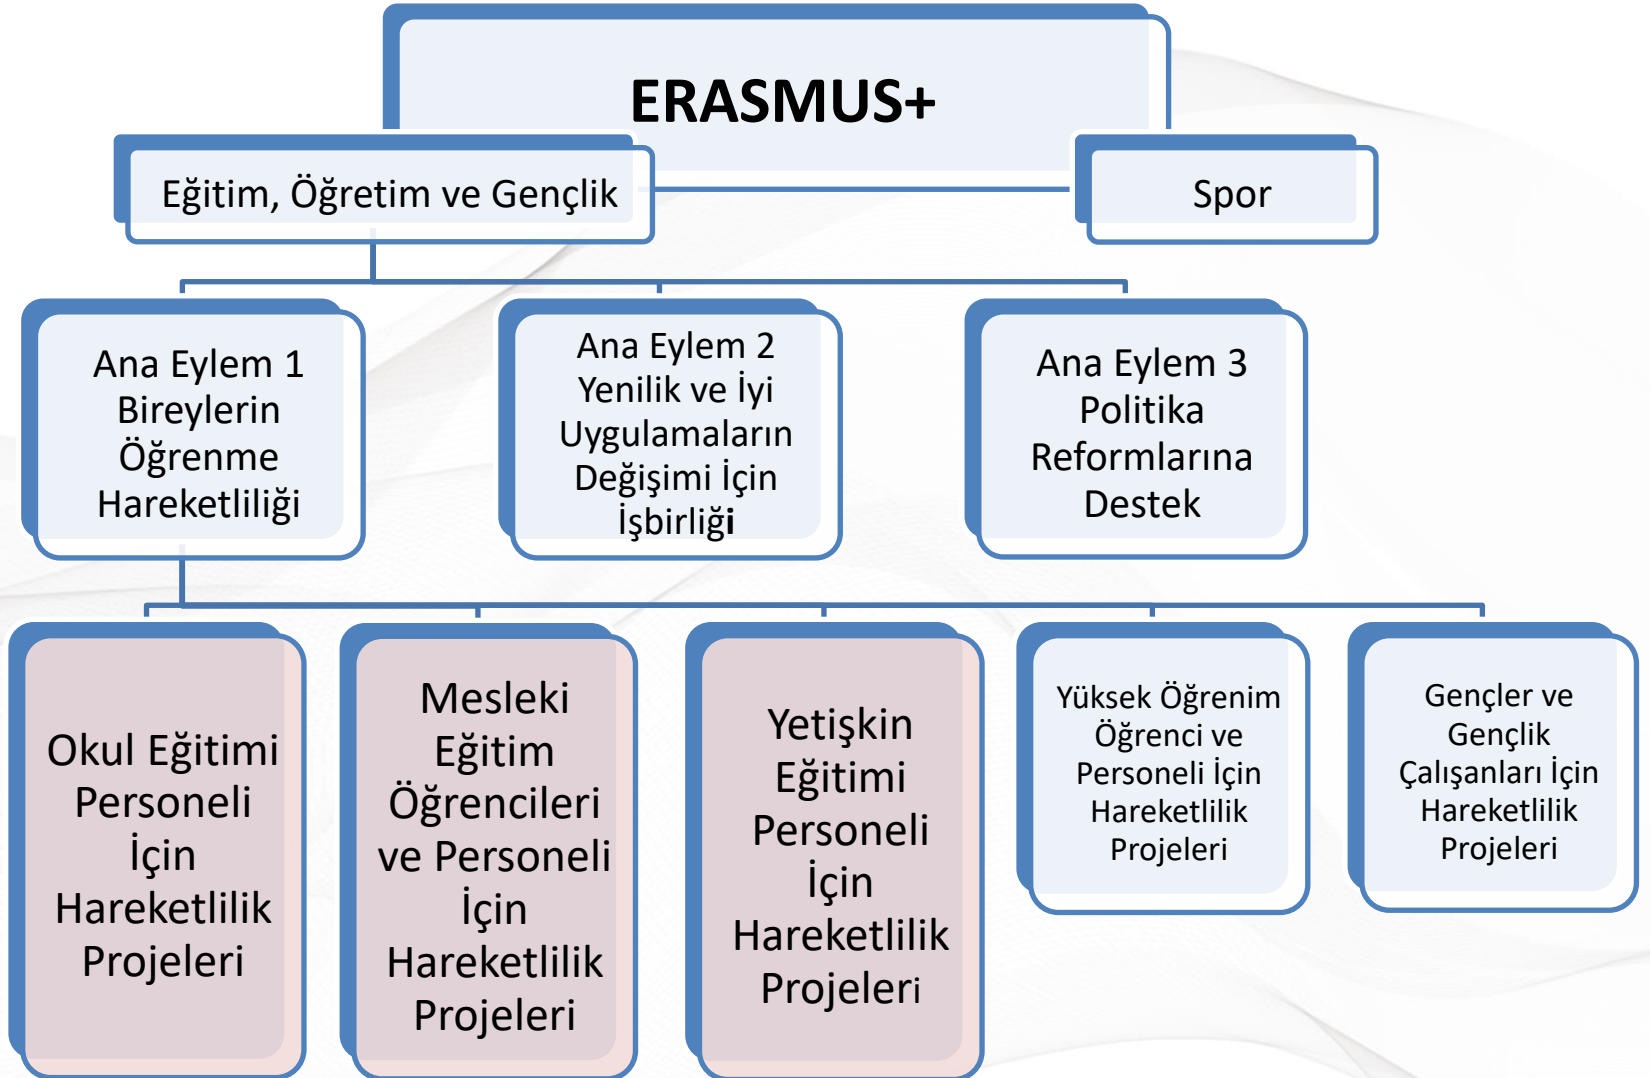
ERASMUS+

Eğitim, Öğretim ve Gençlik

Spor

Ana Eylem 1 Bireylerin Öğrenme Hareketliliği

Ana Eylem 2 Yenilik ve İyi Uygulamaların Değişimi İçin İşbirliği

Ana Eylem 3 Politika Reformlarına Destek

Okul Eğitimi Personeli İçin Hareketlilik Projeleri

Mesleki Eğitim Öğrencileri ve Personeli İçin Hareketlilik Projeleri

Yetişkin Eğitimi Personeli İçin Hareketlilik Projeleri

Yüksek Öğrenim Öğrenci ve Personeli İçin Hareketlilik Projeleri

Gençler ve Gençlik Çalışanları İçin Hareketlilik Projeleri